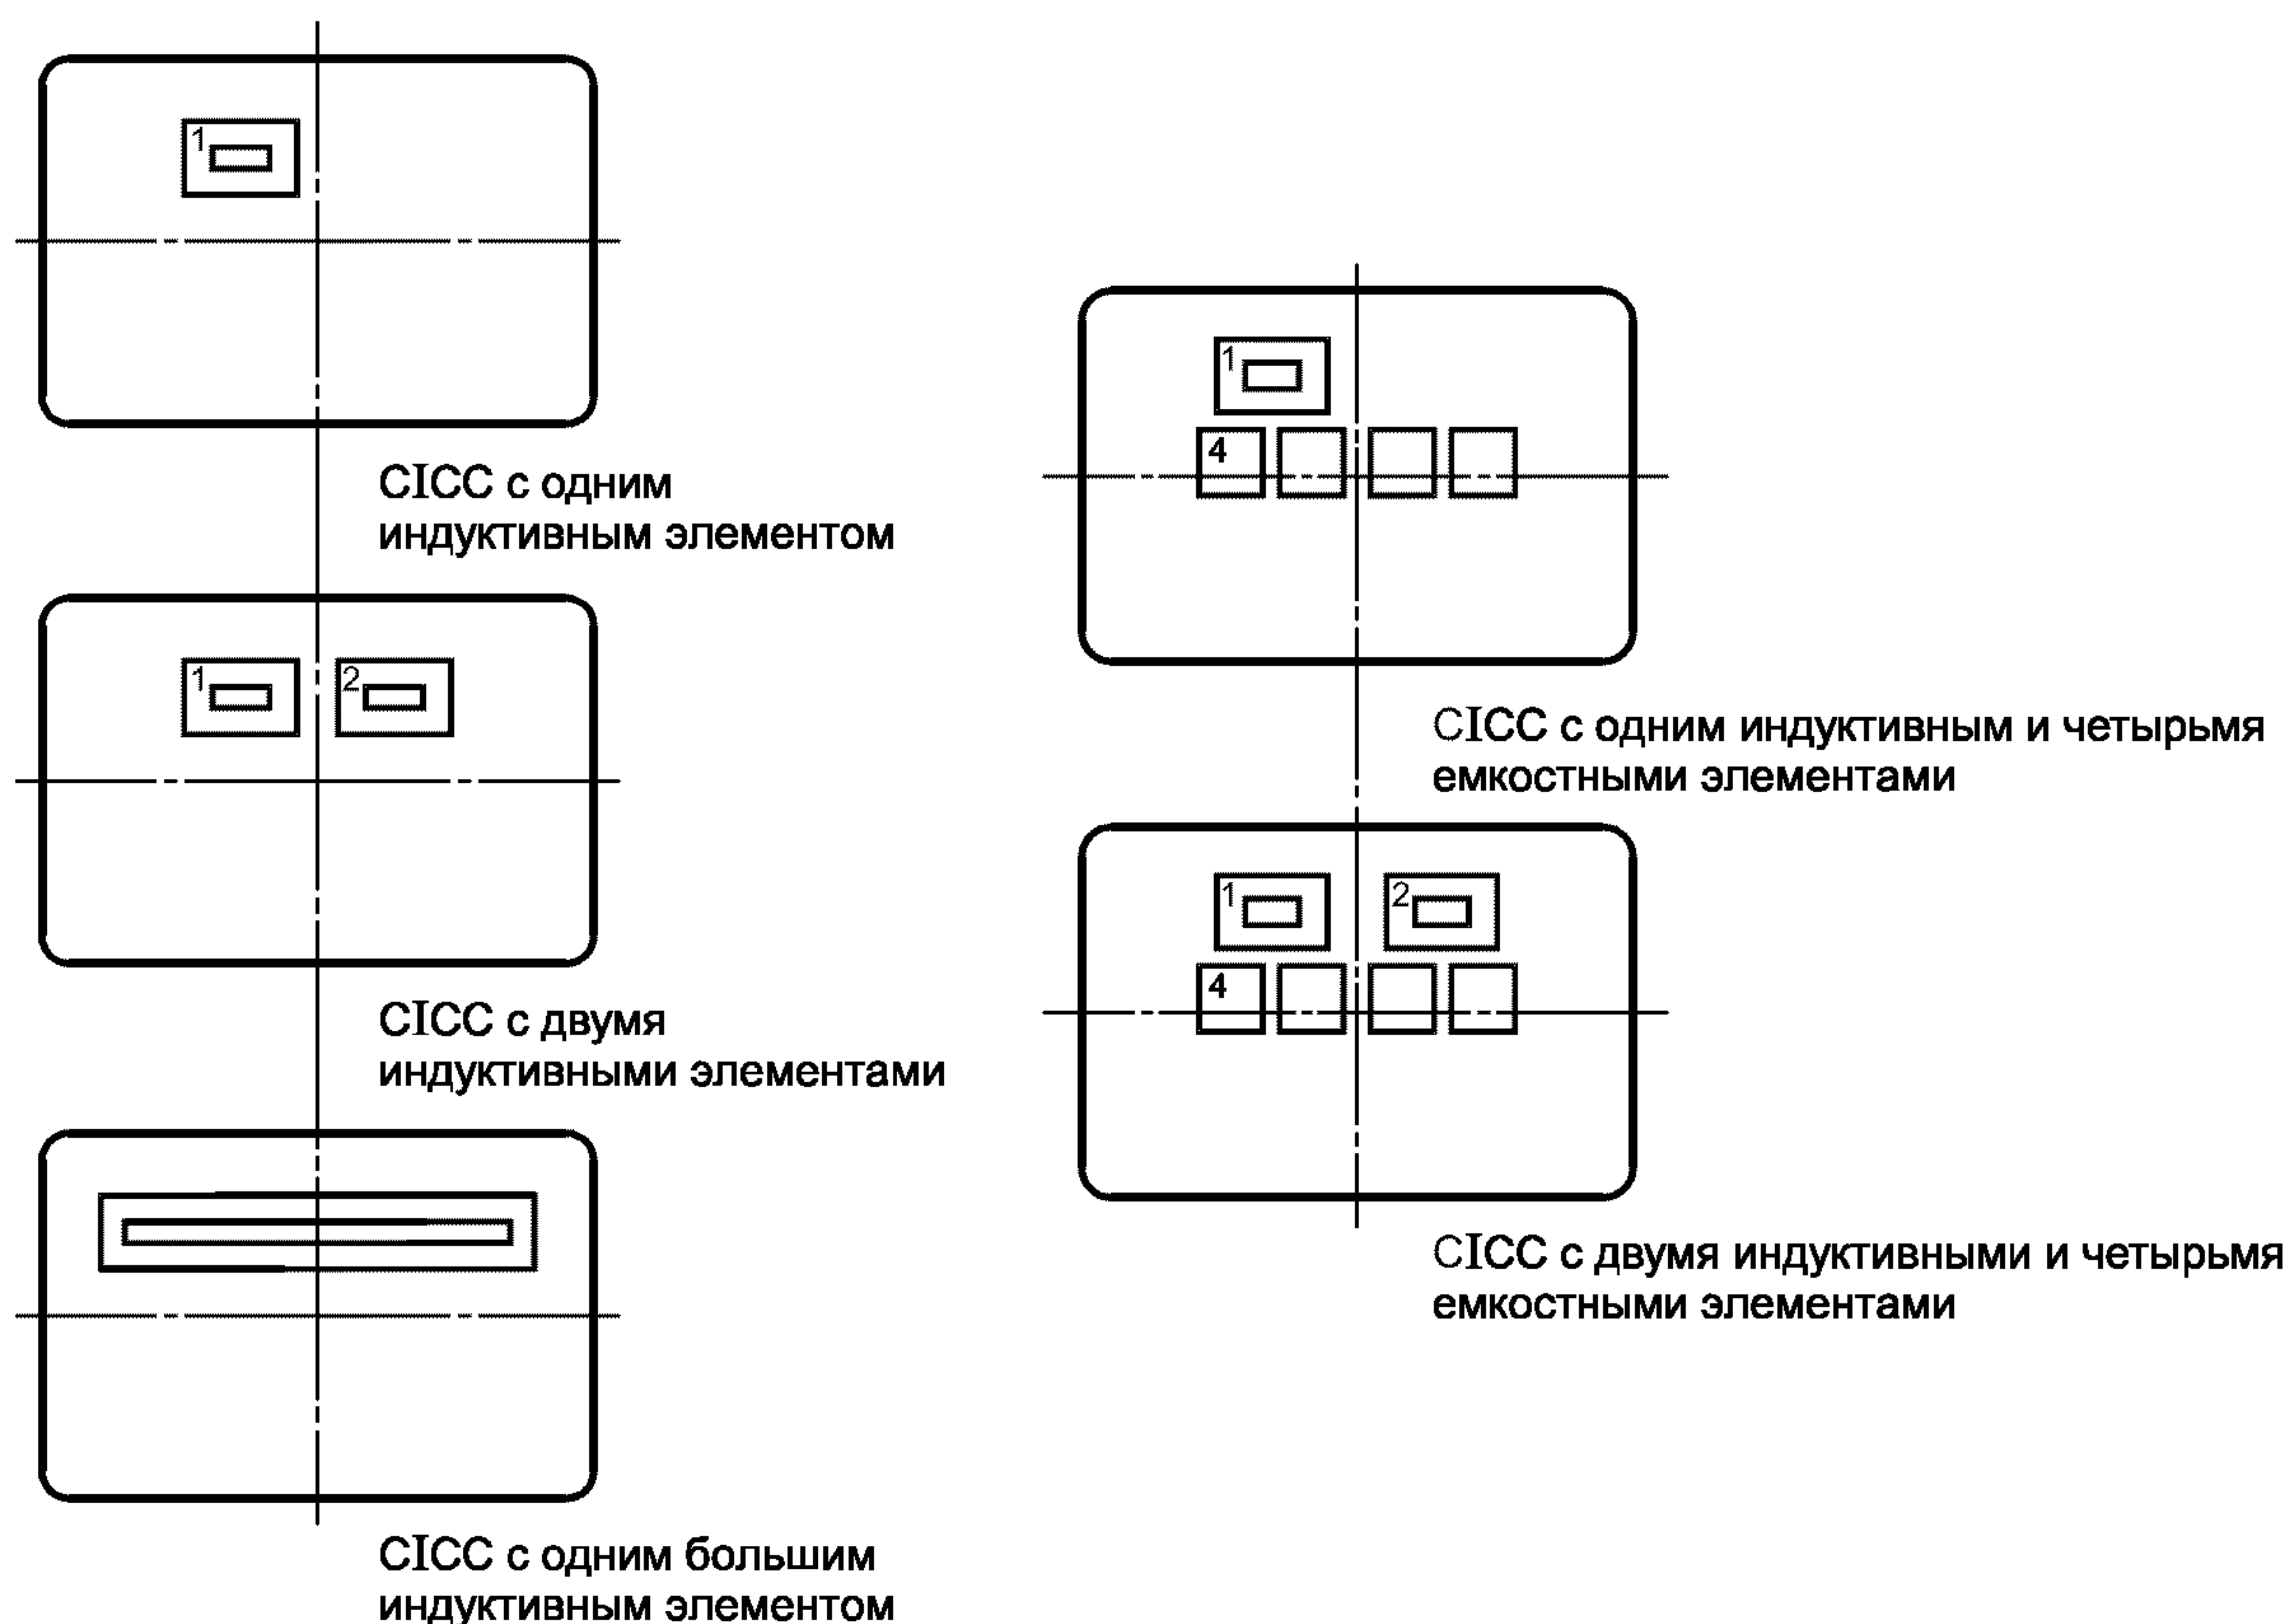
1

CICC с одним индуктивным элементом

1

2

CICC с двумя индуктивными элементами

CICC с одним большим индуктивным элементом

1

4

CICC с одним индуктивным и четырьмя емкостными элементами

1

2

4

CICC с двумя индуктивными и четырьмя емкостными элементами